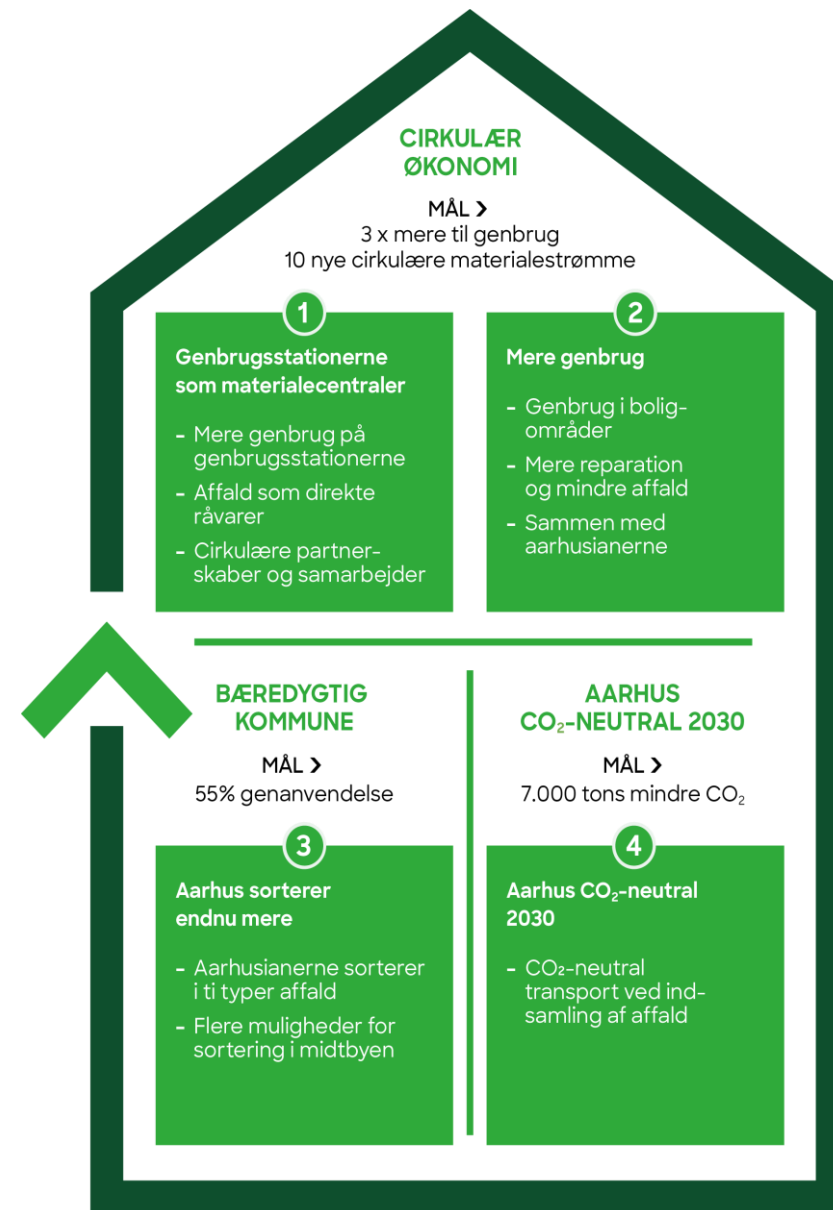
CIRKULÆR ØKONOMI

MÅL >
3 x mere til genbrug
10 nye cirkulære materialestrømme

1

Genbrugsstationerne som materialecentraler

- Mere genbrug på genbrugsstationerne
- Affald som direkte råvarer
- Cirkulære partnerskaber og samarbejder

2

Mere genbrug

- Genbrug i boligområder
- Mere reparation og mindre affald
- Sammen med aarhusianerne

BÆREDYGTIG KOMMUNE

MÅL >
55% genanvendelse

AARHUS $CO_2$-NEUTRAL 2030

MÅL >
7.000 tons mindre $CO_2$

3

Aarhus sorterer endnu mere

- Aarhusianerne sorterer i ti typer affald
- Flere muligheder for sortering i midtbyen

4

Aarhus $CO_2$-neutral 2030

- $CO_2$-neutral transport ved indsamling af affald